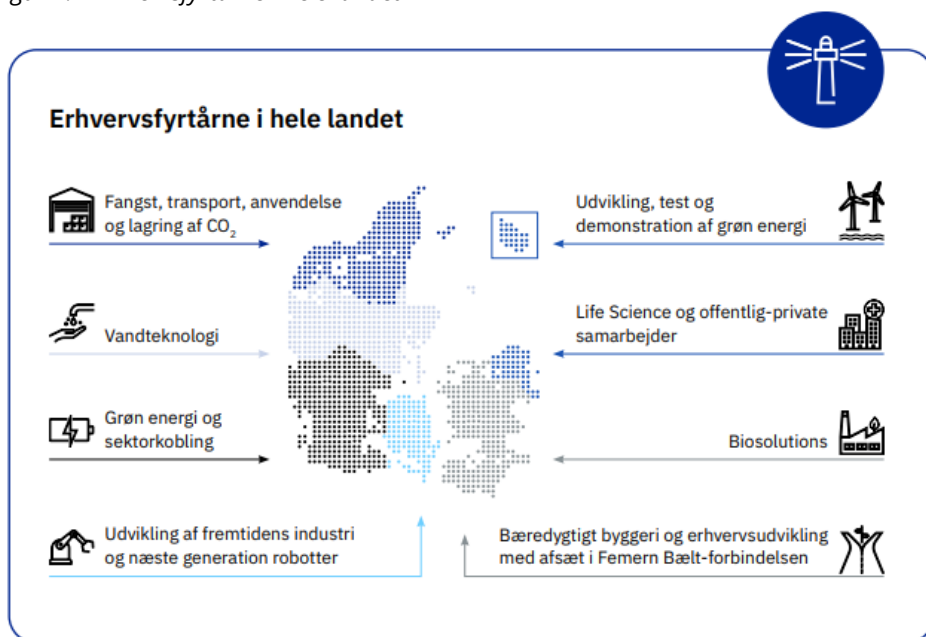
Erhvervsfyrtårne i hele landet

Fangst, transport, anvendelse og lagring af $CO_2$

Vandteknologi

Grøn energi og sektorkobling

Udvikling af fremtidens industri og næste generation robotter

Udvikling, test og demonstration af grøn energi

Life Science og offentlig-private samarbejder

Biosolutions

Bæredygtigt byggeri og erhvervsudvikling med afsæt i Femern Bælt-forbindelsen